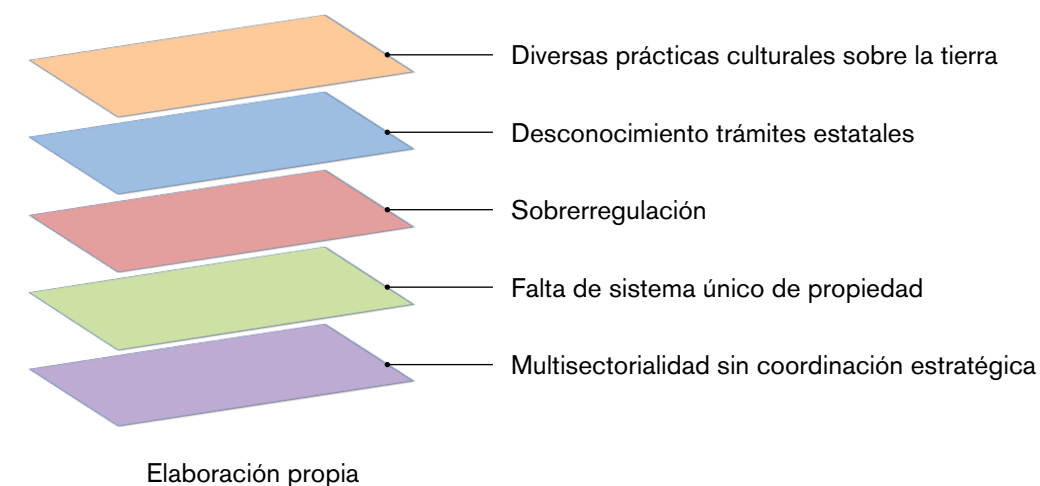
Diversas prácticas culturales sobre la tierra

Desconocimiento trámites estatales

Sobrerregulación

Falta de sistema único de propiedad

Multisectorialidad sin coordinación estratégica

Elaboración propia